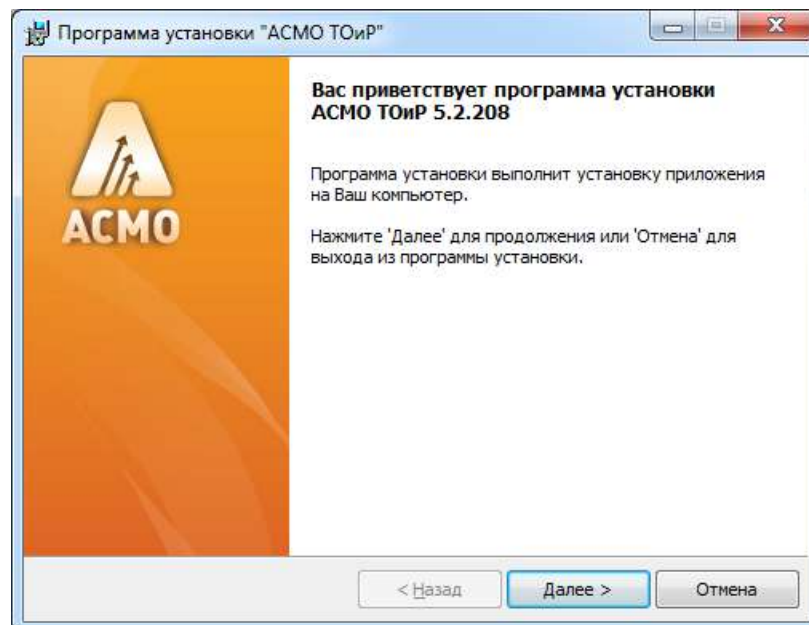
Программа установки "АСМО ТОиР"

АСМО

Вас приветствует программа установки АСМО ТОиР 5.2.208

Программа установки выполнит установку приложения на Ваш компьютер.

Нажмите 'Далее' для продолжения или 'Отмена' для выхода из программы установки.

< Назад

Далее >

Отмена